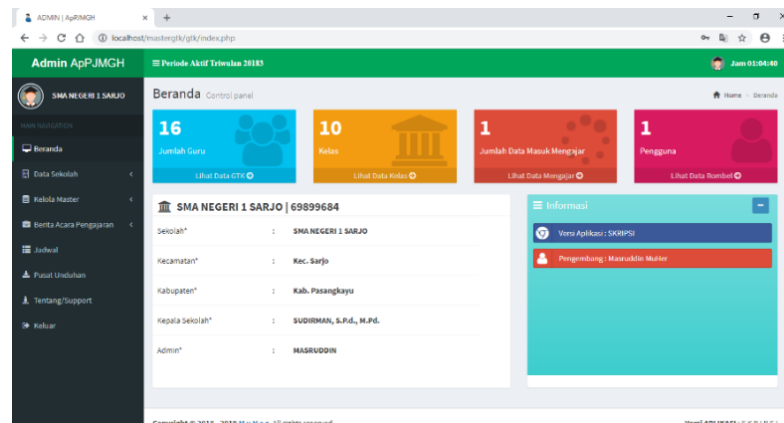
ADMIN | ApPJMGH × +

localhost/mastergtk/gtk/index.php

Admin ApPJMGH

≡ Periode Aktif Triwulan 20183

Jam 01:04:40

SMA NEGERI 1 SARJO

MAIN NAVIGATION

Beranda

Data Sekolah

Kelola Master

Berita Acara Pengajaran

Jadwal

Pusat Unduhan

Tentang/Support

Keluar

Beranda Control panel

Home > Beranda

16

Jumlah Guru

Lihat Data GTK

10

Kelas

Lihat Data Kelas

1

Jumlah Data Masuk Mengajar

Lihat Data Mengajar

1

Pengguna

Lihat Data Rombel

SMA NEGERI 1 SARJO | 69899684

| | | |
|---|---|---|
| Sekolah* | : | SMA NEGERI 1 SARJO |
| Kecamatan* | : | Kec. Sarjo |
| Kabupaten* | : | Kab. Pasangkayu |
| Kepala Sekolah* | : | SUDIRMAN, S.Pd., M.Pd. |
| Admin* | : | MASRUDDIN |

Informasi

Versi Aplikasi : SKRIPSI

Pengembang : Masruddin MuHer

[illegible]